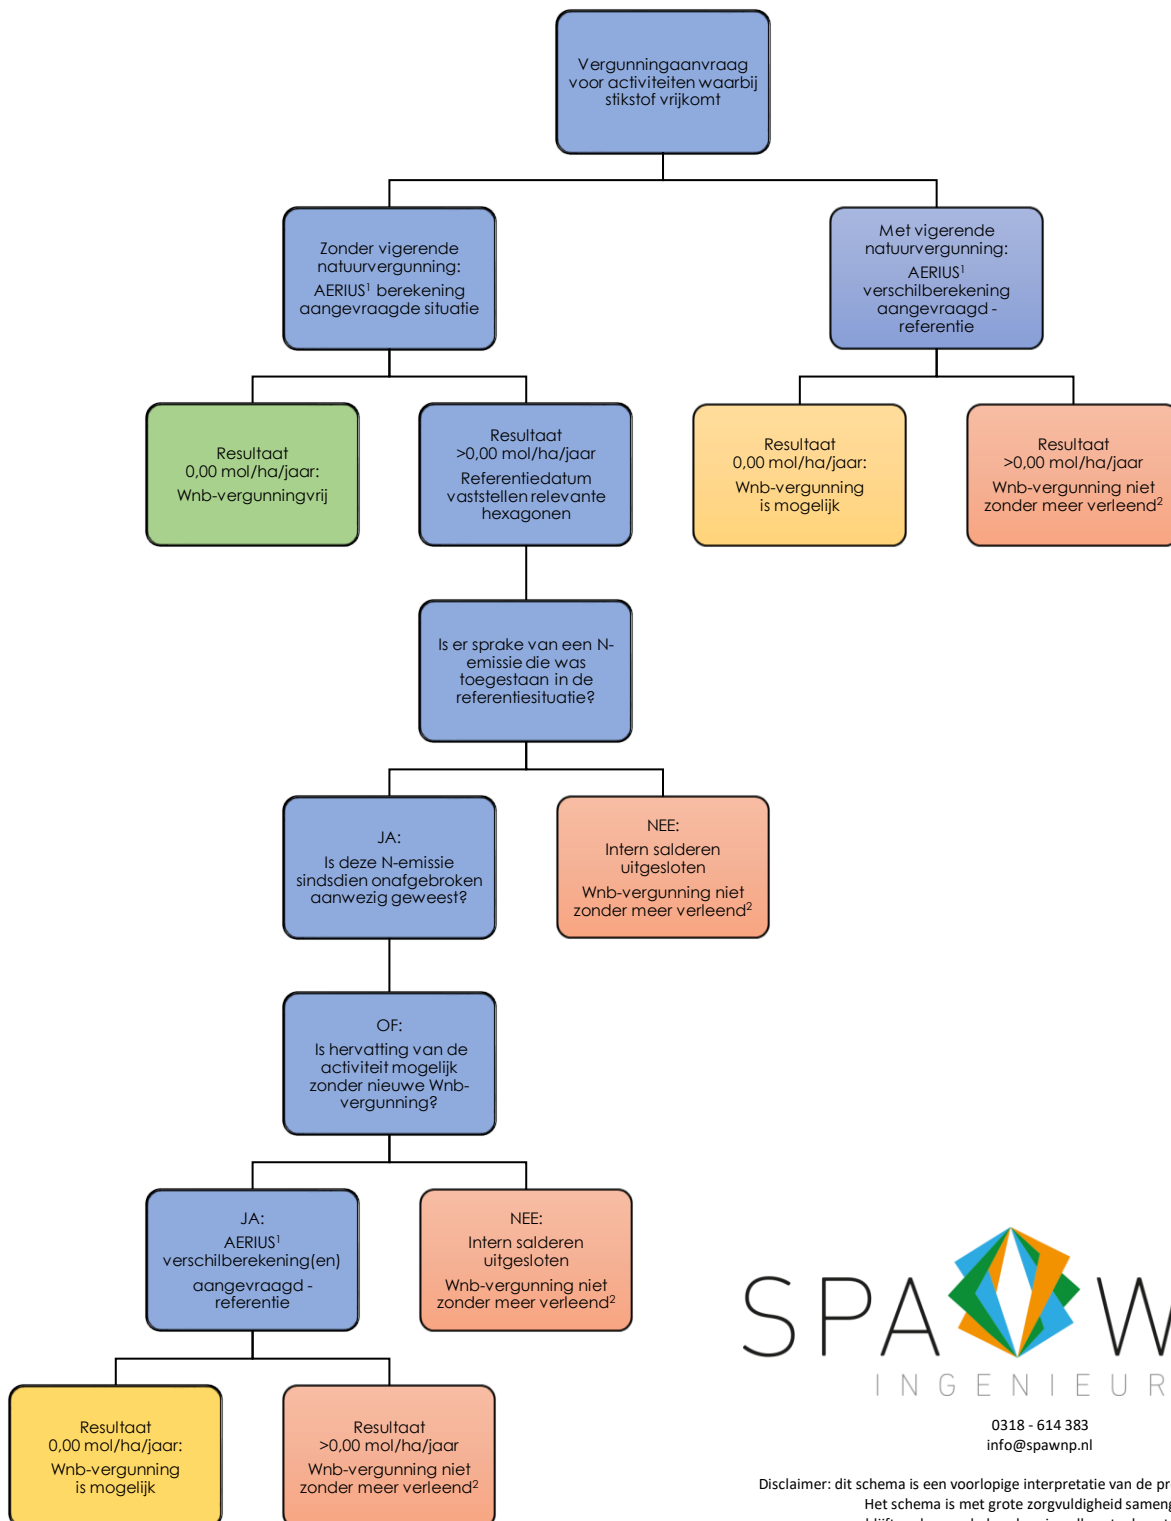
Vergunningaanvraag voor activiteiten waarbij stikstof vrijkomt

Zonder vigerende natuurvergunning:
AERIUS$^1$ berekening aangevraagde situatie

Met vigerende natuurvergunning:
AERIUS$^1$ verschilberekening aangevraagd - referentie

Resultaat 0,00 mol/ha/jaar:
Wnb-vergunningvrij

Resultaat >0,00 mol/ha/jaar
Referentiedatum vaststellen relevante hexagonen

Resultaat 0,00 mol/ha/jaar:
Wnb-vergunning is mogelijk

Resultaat >0,00 mol/ha/jaar
Wnb-vergunning niet zonder meer verleend$^2$

Is er sprake van een N-emissie die was toegestaan in de referentiesituatie?

JA:
Is deze N-emissie sindsdien onafgebroken aanwezig geweest?

NEE:
Intern salderen uitgesloten
Wnb-vergunning niet zonder meer verleend$^2$

OF:
Is hervatting van de activiteit mogelijk zonder nieuwe Wnb-vergunning?

JA:
AERIUS$^1$ verschilberekening(en) aangevraagd - referentie

NEE:
Intern salderen uitgesloten
Wnb-vergunning niet zonder meer verleend$^2$

Resultaat 0,00 mol/ha/jaar:
Wnb-vergunning is mogelijk

Resultaat >0,00 mol/ha/jaar
Wnb-vergunning niet zonder meer verleend$^2$

SPAW
INGENIEUR

0318 - 614 383
info@spawnp.nl

Disclaimer: dit schema is een voorlopige interpretatie van de pr
Het schema is met grote zorgvuldigheid sameng
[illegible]